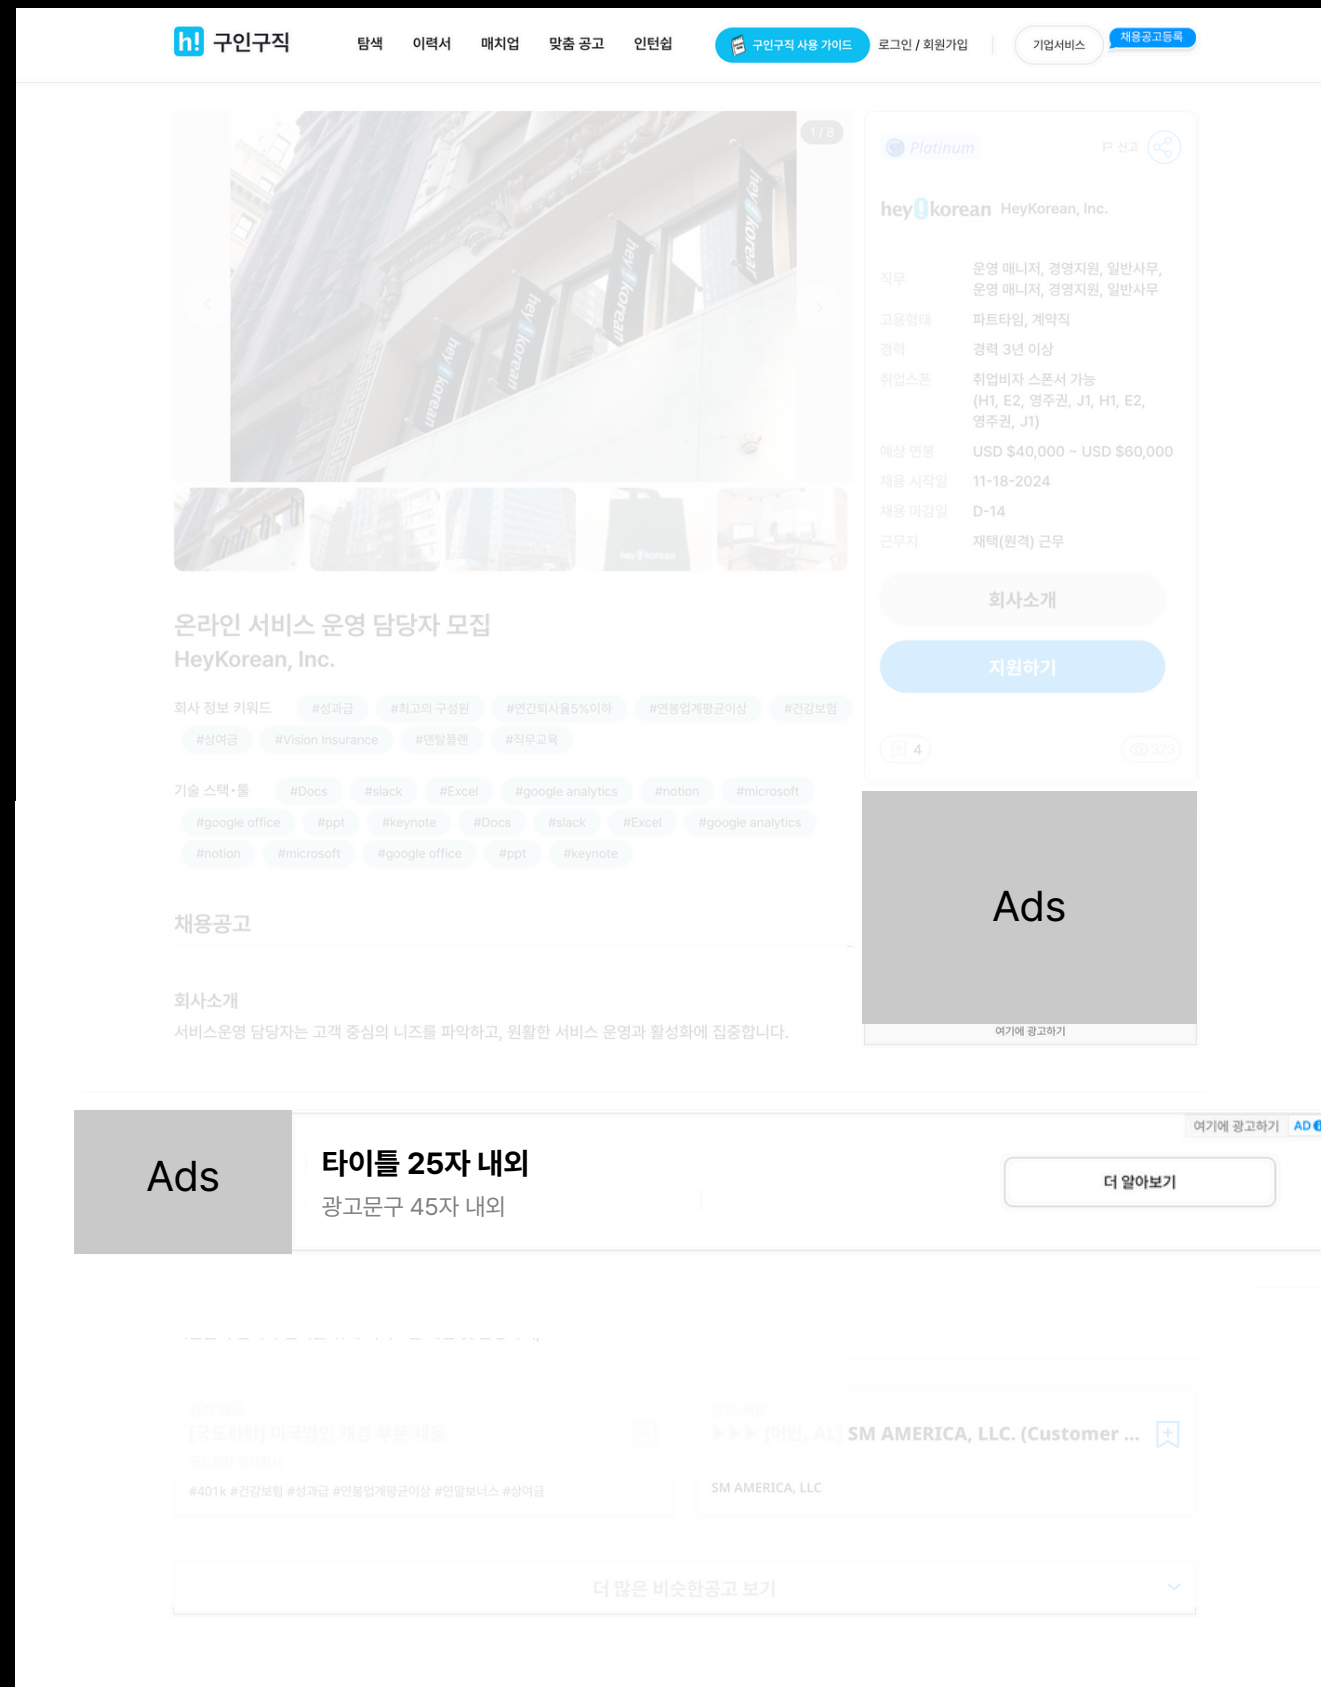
h! 구인구직 탐색 이력서 매치업 맞춤 공고 인턴쉽 구인구직 사용 가이드 로그인 / 회원가입 기업서비스 채용공고등록

1 / 8

Platinum 신고

hey korean HeyKorean, Inc.

직무 운영 매니저, 경영지원, 일반사무, 운영 매니저, 경영지원, 일반사무
고용형태 파트타임, 계약직
경력 경력 3년 이상
취업스폰 취업비자 스폰서 가능 (H1, E2, 영주권, J1, H1, E2, 영주권, J1)
예상 연봉 USD $40,000 ~ USD $60,000
채용 시작일 11-18-2024
채용 마감일 D-14
근무지 재택(원격) 근무

회사소개

지원하기

4 373

온라인 서비스 운영 담당자 모집
HeyKorean, Inc.

회사 정보 키워드 #성과급 #최고의 구성원 #연간퇴사율5%이하 #연봉업계평균이상 #건강보험 #상여금 #Vision Insurance #덴탈플랜 #직무교육

기술 스택・툴 #Docs #slack #Excel #google analytics #notion #microsoft #google office #ppt #keynote #Docs #slack #Excel #google analytics #notion #microsoft #google office #ppt #keynote

Ads
여기에 광고하기

채용공고

회사소개
서비스운영 담당자는 고객 중심의 니즈를 파악하고, 원활한 서비스 운영과 활성화에 집중합니다.

여기에 광고하기 AD

Ads
타이틀 25자 내외
광고문구 45자 내외
더 알아보기

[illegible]

[국도회] 미국법인 재경 부문 채용
#401k #건강보험 #성과급 #연봉업계평균이상 #연말보너스 #상여금

[어반, AL] SM AMERICA, LLC. (Customer ...
SM AMERICA, LLC

더 많은 비슷한공고 보기